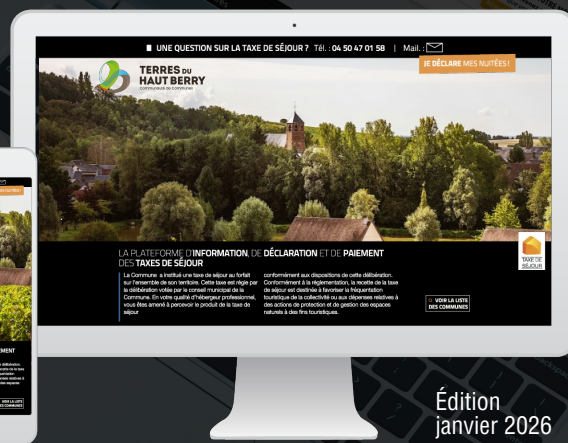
UNE QUESTION SUR LA TAXE DE SÉJOUR ? Tél. : 04 50 47 01 58 | Mail. :

JE DÉCLARE MES NUITÉES !

TERRES DU HAUT BERRY
Communauté de Communes

LA PLATEFORME D'INFORMATION, DE DÉCLARATION ET DE PAIEMENT DES TAXES DE SÉJOUR

La Commune a institué une taxe de séjour au forfait sur l'ensemble de son territoire. Cette taxe est régie par la délibération votée par le conseil municipal de la Commune. En votre qualité d'hébergeur professionnel, vous êtes amené à percevoir le produit de la taxe de séjour

conformément aux dispositions de cette délibération. Conformément à la réglementation, la recette de la taxe de séjour est destinée à favoriser la fréquentation touristique de la collectivité ou aux dépenses relatives à des actions de protection et de gestion des espaces naturels à des fins touristiques.

VOIR LA LISTE DES COMMUNES

TAXE DE SÉJOUR

Édition
janvier 2026